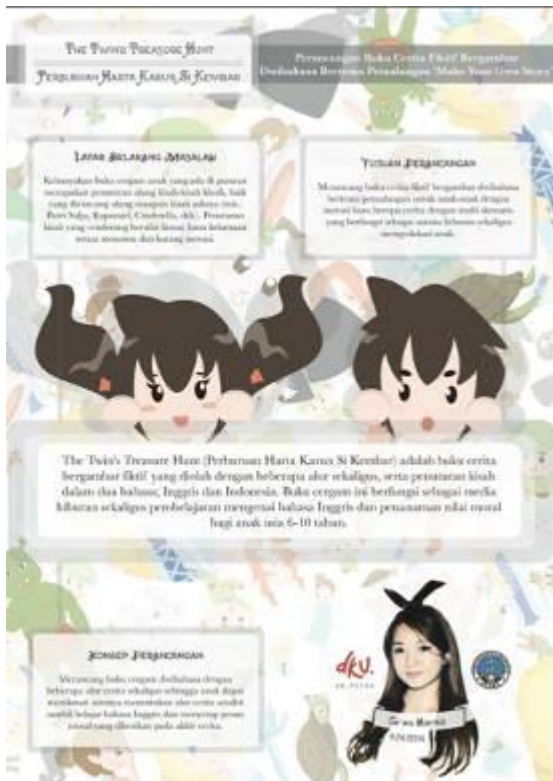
The Twins Treasure Hunt

Perburuan Harta Karun Si Kembar

Perancangan Buku Cerita Fiktif Bergambar Dwibahasa Bertema Petualangan 'Make Your Own Story'

Latar Belakang Masalah

Kebanyakan buku cerita anak yang ada di pasaran merupakan penuturan ulang kisah-kisah klasik, baik yang diceritakan ulang maupun kisah adaptasi (mis.: Putri Salju, Rapunzel, Cinderella, dkk.). Penuturan kisah yang cenderung bersifat linear, kurang keluwesan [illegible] dan kurang inovasi.

Tujuan Perancangan

Merancang buku cerita fiktif bergambar dwibahasa bertema petualangan untuk anak-anak dengan inovasi baru berupa cerita dengan multi-skenario yang berfungsi sebagai sarana hiburan sekaligus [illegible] anak.

The Twin's Treasure Hunt (Perburuan Harta Karun Si Kembar) adalah buku cerita bergambar fiktif yang diolah dengan beberapa alur sekaligus, serta penuturan kisah dalam dua bahasa; Inggris dan Indonesia. Buku cergam ini berfungsi sebagai media hiburan sekaligus pembelajaran mengenal bahasa Inggris dan penanaman nilai moral bagi anak usia 6-10 tahun.

Konsep Perancangan

Merancang buku cergam dwibahasa dengan beberapa alur cerita sekaligus sehingga anak dapat menikmati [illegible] alur cerita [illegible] belajar bahasa Inggris dan menyerap pesan moral yang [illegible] pada akhir cerita.

dkv.
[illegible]

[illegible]
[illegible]